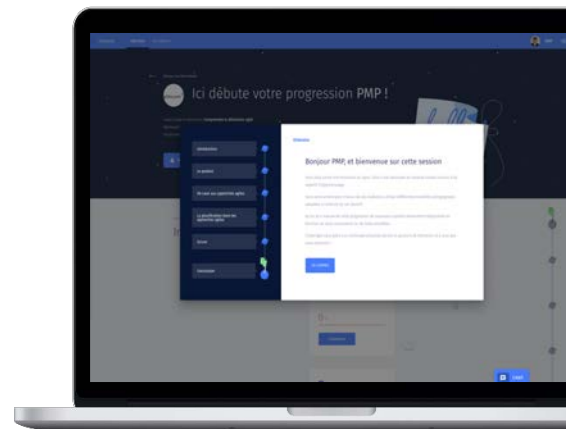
Ici débute votre progression PMP !

Introduction

Le posture

Ne pas confondre agilité

Le planification dans les approches agiles

Savoir

Conclusion

Bienvenue

Bonjour PMP, et bienvenue sur cette session

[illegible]

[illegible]

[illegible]

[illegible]

Je continue

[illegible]